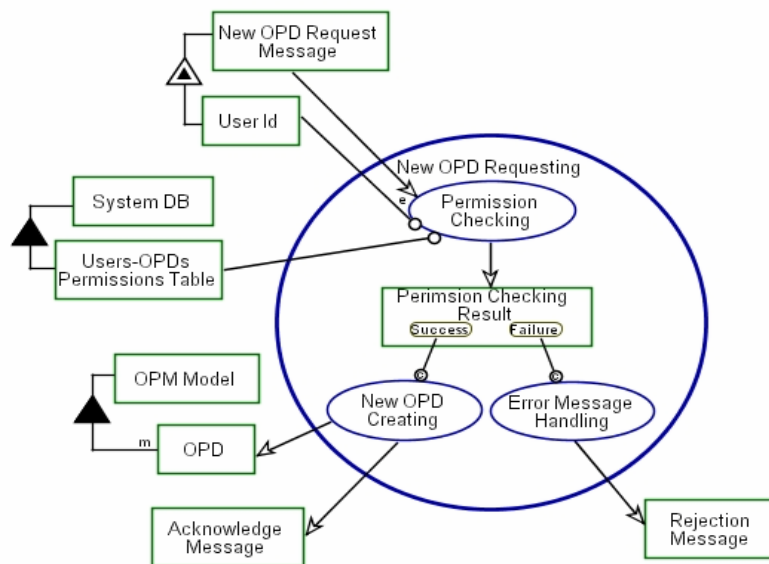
New OPD Request Message

User Id

New OPD Requesting

e

Permission Checking

System DB

Users-OPDs Permissions Table

Perimsion Checking Result

Success

Failure

OPM Model

m

OPD

New OPD Creating

Error Message Handling

Acknowledge Message

Rejection Message